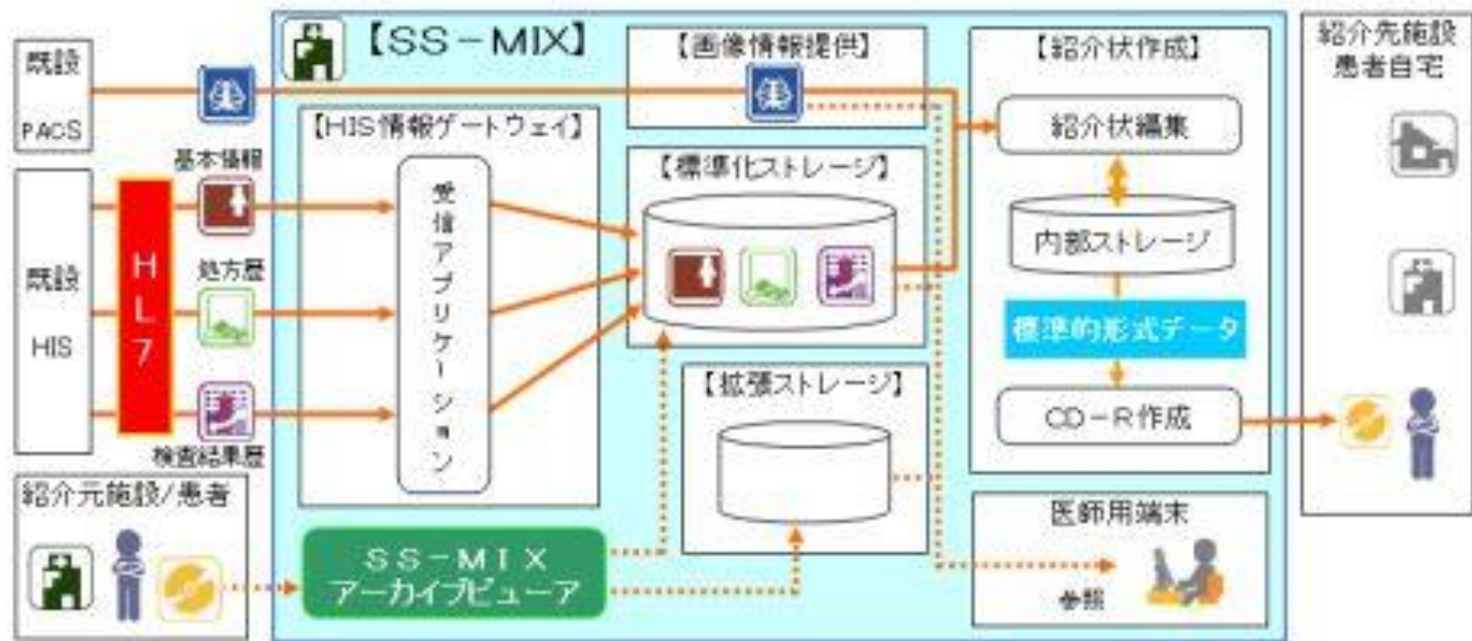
既設
PACS

既設
HIS

HL7

基本情報
処方歴
検査結果歴

紹介元施設/患者

【SS－MIX】

【HIS情報ゲートウェイ】
受信アプリケーション

【画像情報提供】

【標準化ストレージ】

【拡張ストレージ】

SS－MIX
アーカイブビューア

【紹介状作成】
紹介状編集
内部ストレージ
標準的形式データ
CD－R作成

医師用端末
参照

紹介先施設
患者自宅